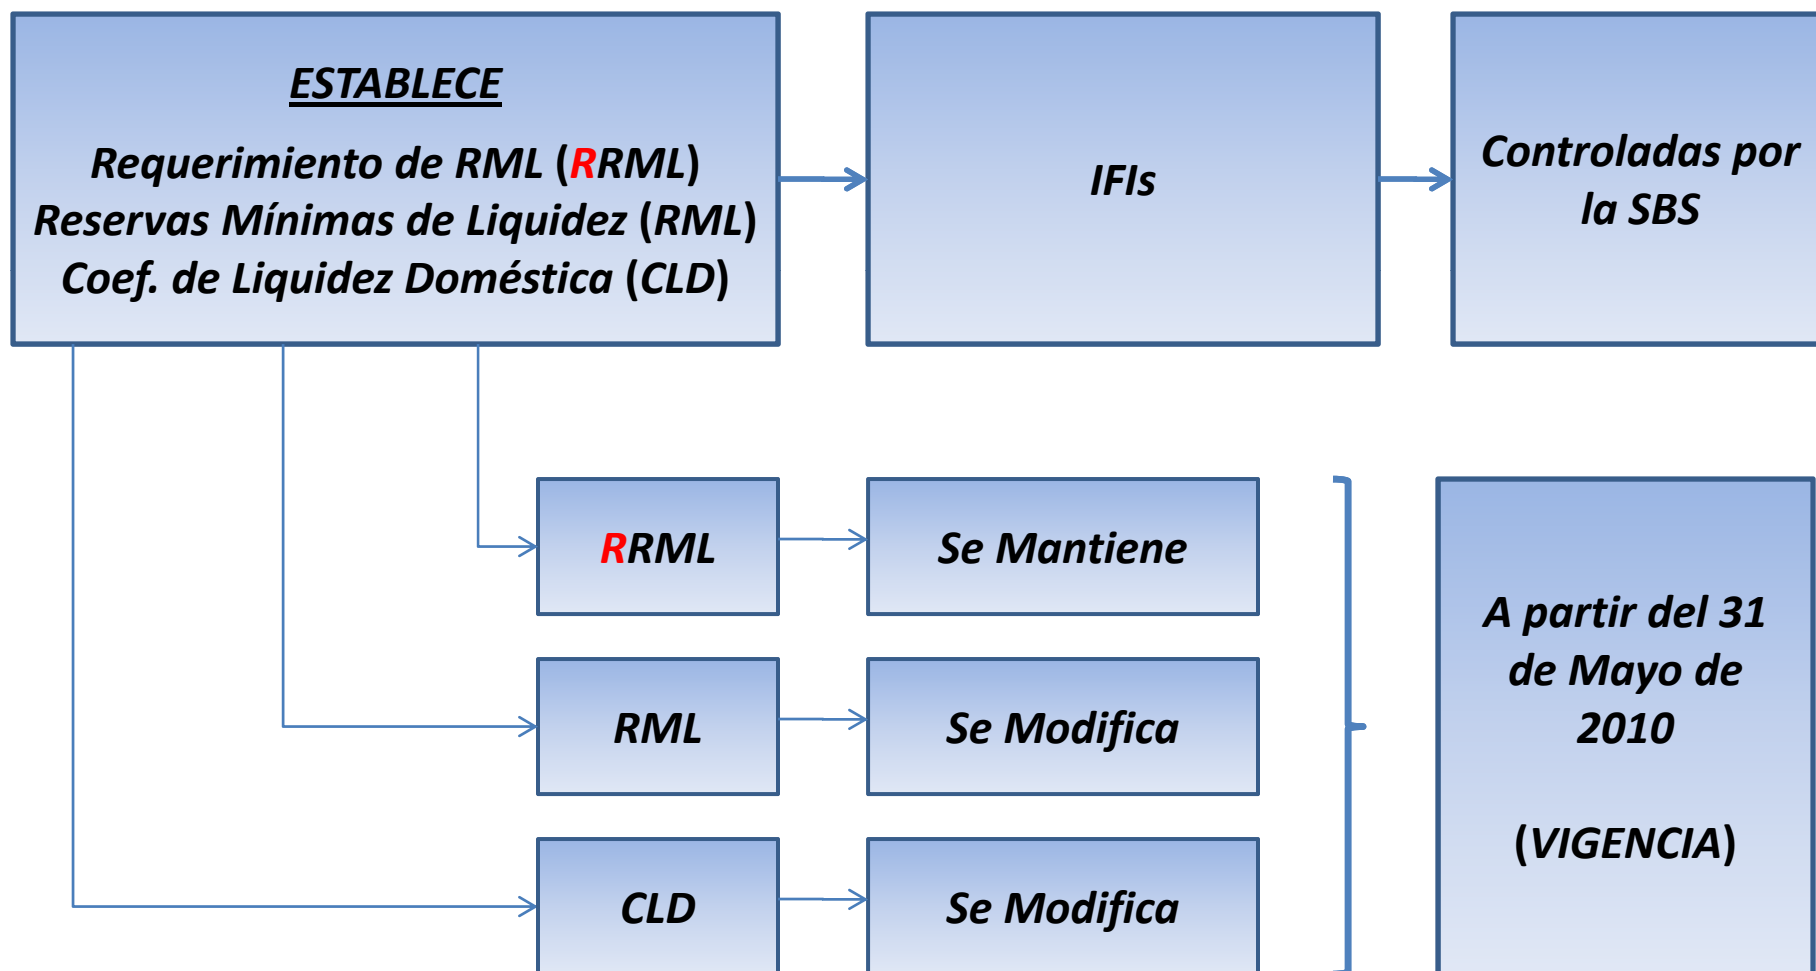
ESTABLECE

Requerimiento de RML (RRML)
Reservas Mínimas de Liquidez (RML)
Coef. de Liquidez Doméstica (CLD)

IFIs

Controladas por la SBS

RRML

Se Mantiene

RML

Se Modifica

CLD

Se Modifica

A partir del 31 de Mayo de 2010

(VIGENCIA)